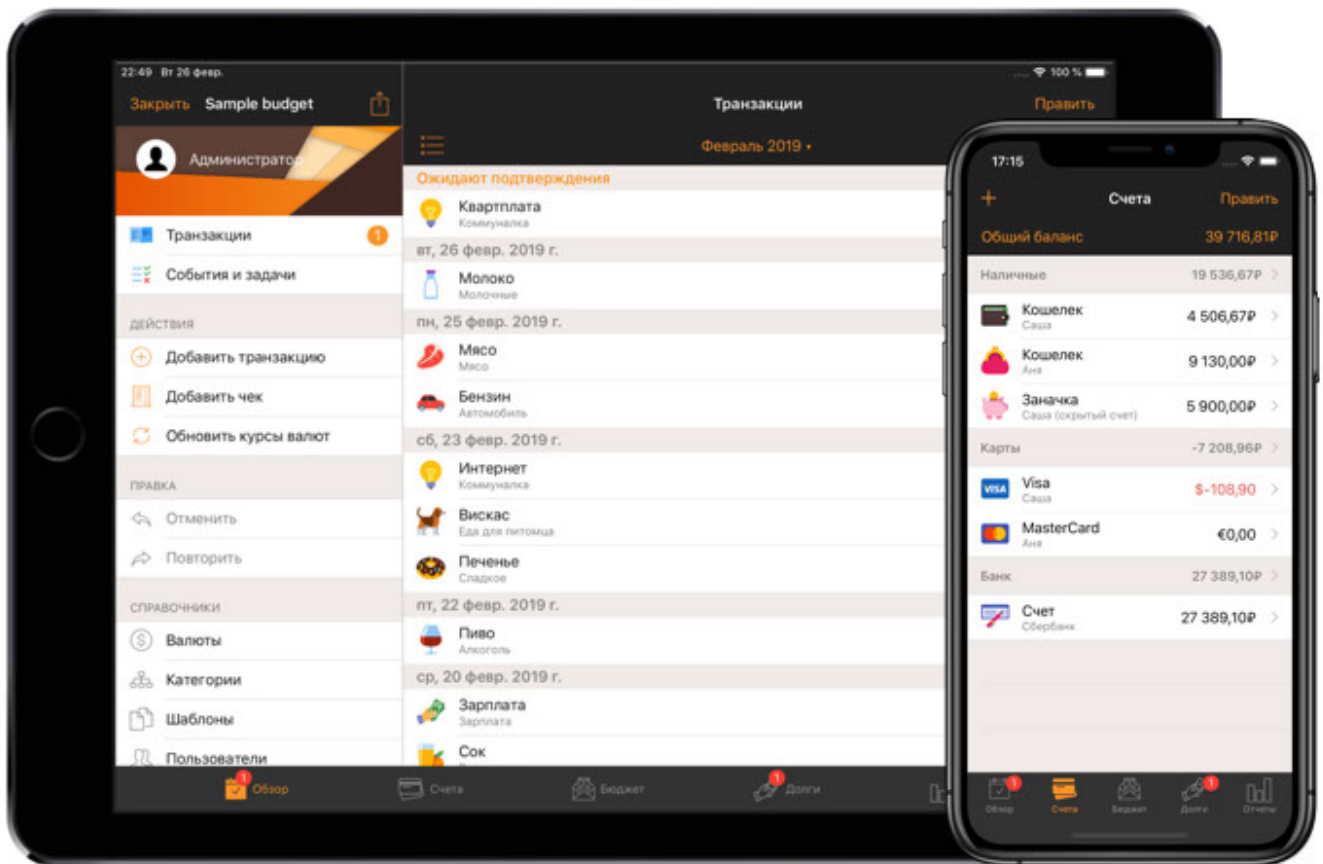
22:49 Вт 26 февр.

100 %

Закрыть Sample budget

Администратор

Транзакции 1

События и задачи

ДЕЙСТВИЯ

Добавить транзакцию

Добавить чек

Обновить курсы валют

ПРАВКА

Отменить

Повторить

СПРАВОЧНИКИ

Валюты

Категории

Шаблоны

Пользователи

Транзакции

Править

Февраль 2019 •

Ожидают подтверждения

Квартплата
Коммуналка

вт, 26 февр. 2019 г.

Молоко
Молочные

пн, 25 февр. 2019 г.

Мясо
Мясо

Бензин
Автомобиль

сб, 23 февр. 2019 г.

Интернет
Коммуналка

Вискас
Еда для питомца

Печенье
Сладкое

пт, 22 февр. 2019 г.

Пиво
Алкоголь

ср, 20 февр. 2019 г.

Зарплата
Зарплата

Сок

1 Обзор

Счета

Бюджет

1 Долги

17:15

+ Счета Править

Общий баланс 39 716,81₽

Наличные 19 536,67₽

Кошелек
Саша
4 506,67₽

Кошелек
Аня
9 130,00₽

Заначка
Саша (скрытый счет)
5 900,00₽

Карты -7 208,96₽

Visa
Саша
$-108,90

MasterCard
Аня
€0,00

Банк 27 389,10₽

Счет
Сбербанк
27 389,10₽

1 Обзор

Счета

Бюджет

1 Долги

Отчеты